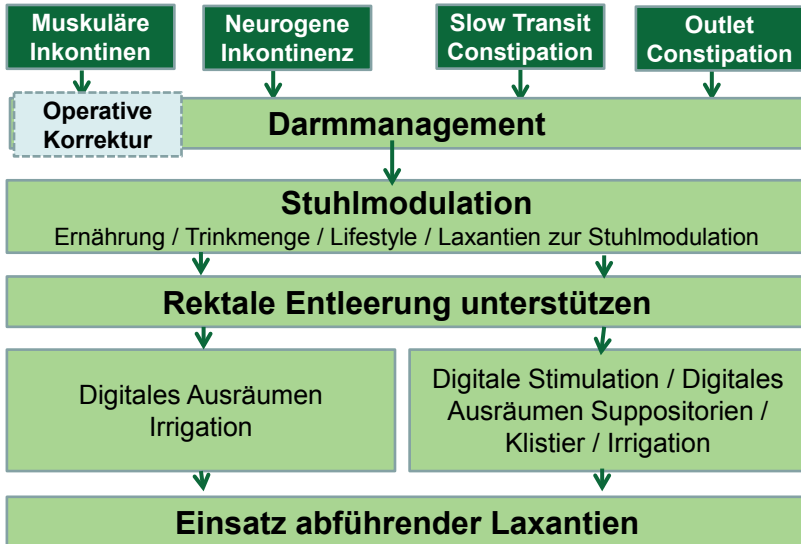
Muskuläre Inkontinen

Neurogene Inkontinenz

Slow Transit Constipation

Outlet Constipation

Operative Korrektur

Darmmanagement

Stuhlmodulation
Ernährung / Trinkmenge / Lifestyle / Laxantien zur Stuhlmodulation

Rektale Entleerung unterstützen

Digitales Ausräumen Irrigation

Digitale Stimulation / Digitales Ausräumen Suppositorien / Klistier / Irrigation

Einsatz abführender Laxantien